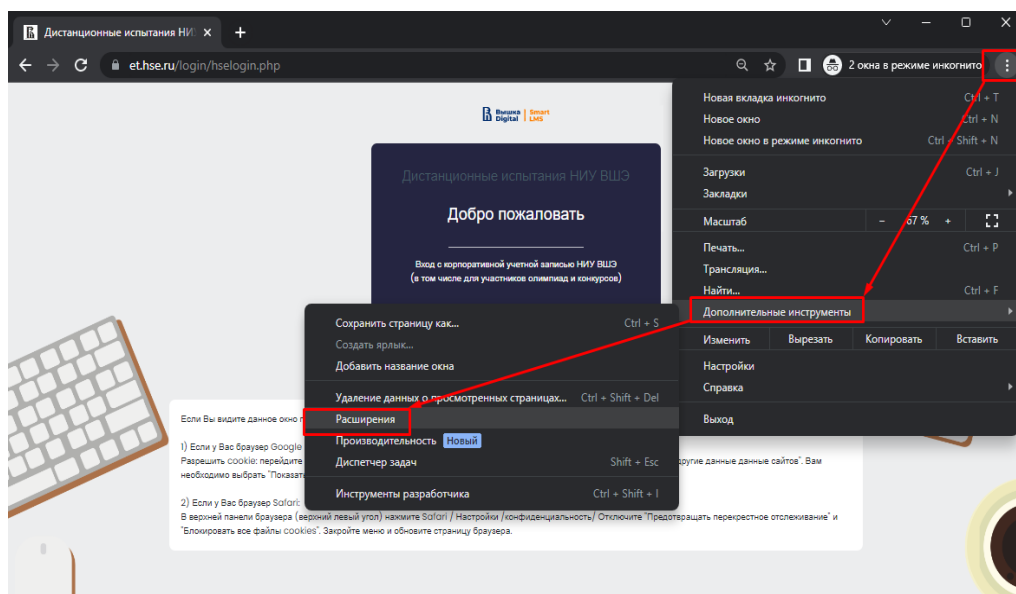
Дистанционные испытания НИУ ×
+

et.hse.ru/login/hselogin.php

2 окна в режиме инкогнито

Вышка Digital | Smart LMS

Дистанционные испытания НИУ ВШЭ

Добро пожаловать

Вход с корпоративной учетной записью НИУ ВШЭ
(в том числе для участников олимпиад и конкурсов)

Новая вкладка инкогнито Ctrl + T
Новое окно Ctrl + N
Новое окно в режиме инкогнито Ctrl + Shift + N
Загрузки Ctrl + J
Закладки
Масштаб − 67 % + 
Печать... Ctrl + P
Трансляция...
Найти... Ctrl + F
Дополнительные инструменты
Изменить Вырезать Копировать Вставить
Настройки
Справка
Выход

Сохранить страницу как... Ctrl + S
Создать ярлык...
Добавить название окна
Удаление данных о просмотренных страницах... Ctrl + Shift + Del
Расширения
Производительность Новый
Диспетчер задач Shift + Esc
Инструменты разработчика Ctrl + Shift + I

Если Вы видите данное окно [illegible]

1) Если у Вас браузер Google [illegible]
Разрешить cookie: перейдите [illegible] другие данные данные сайтов". Вам необходимо выбрать "Показат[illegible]

2) Если у Вас браузер Safari:
В верхней панели браузера (верхний левый угол) нажмите Safari / Настройки /конфиденциальность/ Отключите "Предотвращать перекрестное отслеживание" и "Блокировать все файлы cookies". Закройте меню и обновите страницу браузера.